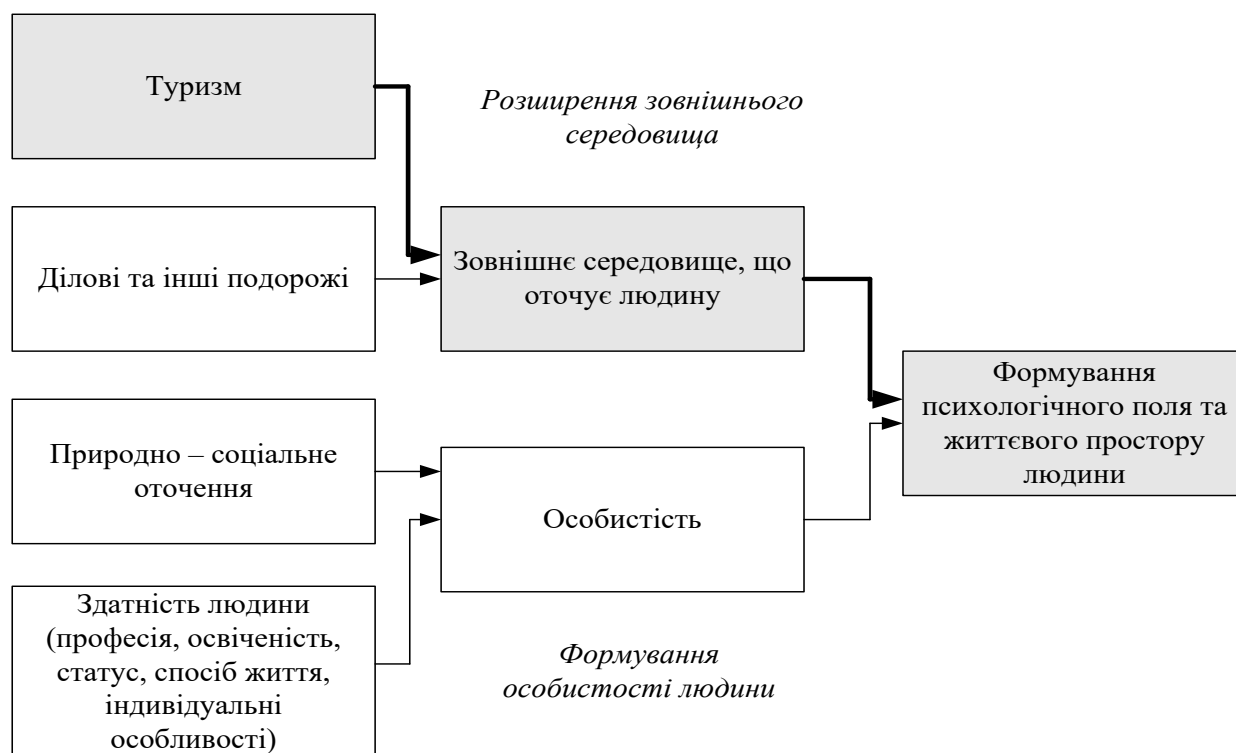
Туризм

Розширення зовнішнього середовища

Ділові та інші подорожі

Зовнішнє середовище, що оточує людину

Формування психологічного поля та життєвого простору людини

Природно – соціальне оточення

Особистість

Здатність людини (професія, освіченість, статус, спосіб життя, індивідуальні особливості)

Формування особистості людини